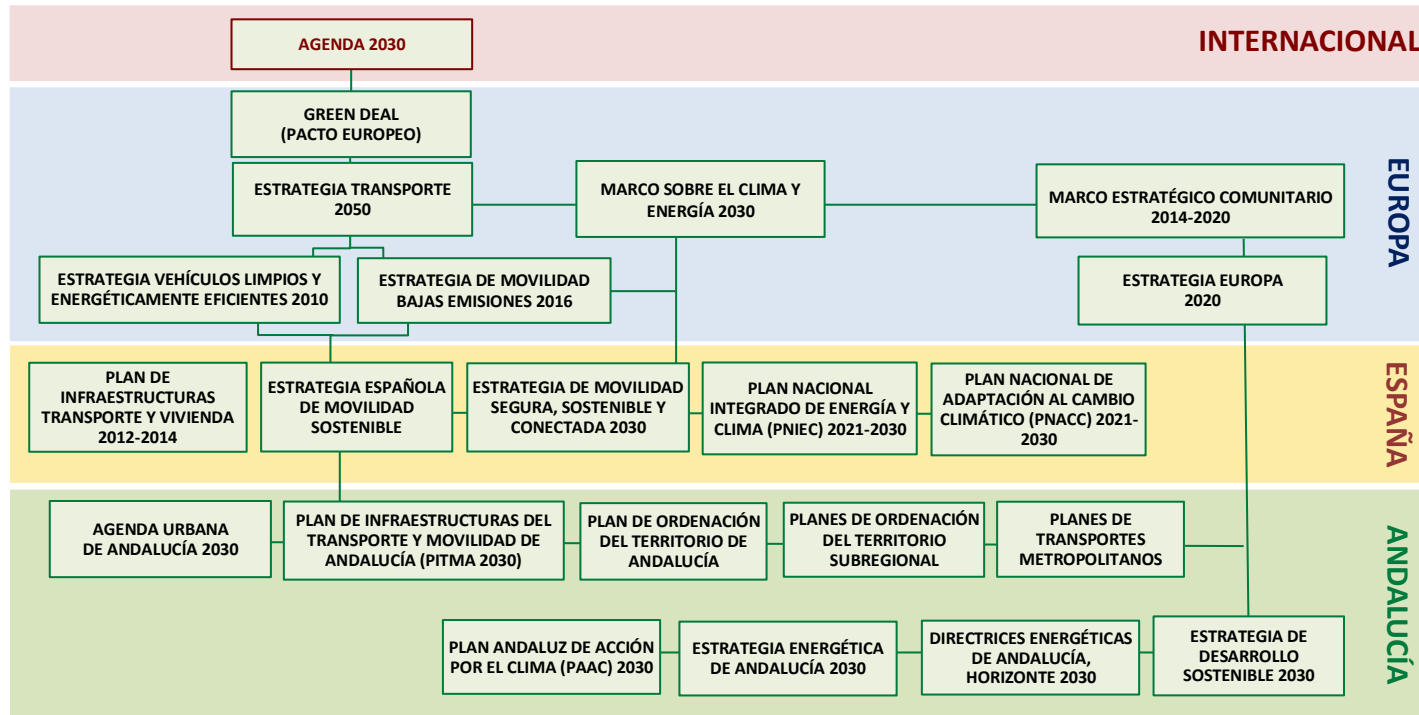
INTERNACIONAL

AGENDA 2030

EUROPA

GREEN DEAL (PACTO EUROPEO)

ESTRATEGIA TRANSPORTE 2050

MARCO SOBRE EL CLIMA Y ENERGÍA 2030

MARCO ESTRATÉGICO COMUNITARIO 2014-2020

ESTRATEGIA VEHÍCULOS LIMPIOS Y ENERGÉTICAMENTE EFICIENTES 2010

ESTRATEGIA DE MOVILIDAD BAJAS EMISIONES 2016

ESTRATEGIA EUROPA 2020

ESPAÑA

PLAN DE INFRAESTRUCTURAS TRANSPORTE Y VIVIENDA 2012-2014

ESTRATEGIA ESPAÑOLA DE MOVILIDAD SOSTENIBLE

ESTRATEGIA DE MOVILIDAD SEGURA, SOSTENIBLE Y CONECTADA 2030

PLAN NACIONAL INTEGRADO DE ENERGÍA Y CLIMA (PNIEC) 2021-2030

PLAN NACIONAL DE ADAPTACIÓN AL CAMBIO CLIMÁTICO (PNACC) 2021-2030

ANDALUCÍA

AGENDA URBANA DE ANDALUCÍA 2030

PLAN DE INFRAESTRUCTURAS DEL TRANSPORTE Y MOVILIDAD DE ANDALUCÍA (PITMA 2030)

PLAN DE ORDENACIÓN DEL TERRITORIO DE ANDALUCÍA

PLANES DE ORDENACIÓN DEL TERRITORIO SUBREGIONAL

PLANES DE TRANSPORTES METROPOLITANOS

PLAN ANDALUZ DE ACCIÓN POR EL CLIMA (PAAC) 2030

ESTRATEGIA ENERGÉTICA DE ANDALUCÍA 2030

DIRECTRICES ENERGÉTICAS DE ANDALUCÍA, HORIZONTE 2030

ESTRATEGIA DE DESARROLLO SOSTENIBLE 2030